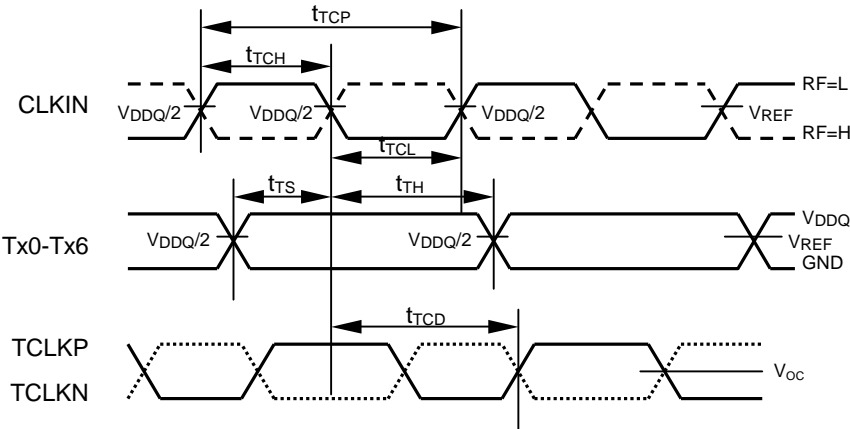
$t_{TCP}$

$t_{TCH}$

CLKIN

$V_{DDQ}/2$

$V_{DDQ}/2$

$V_{DDQ}/2$

$V_{REF}$

RF=L

RF=H

$t_{TCL}$

$t_{TS}$

$t_{TH}$

Tx0-Tx6

$V_{DDQ}/2$

$V_{DDQ}/2$

$V_{DDQ}$

$V_{REF}$

GND

$t_{TCD}$

TCLKP

TCLKN

$V_{OC}$